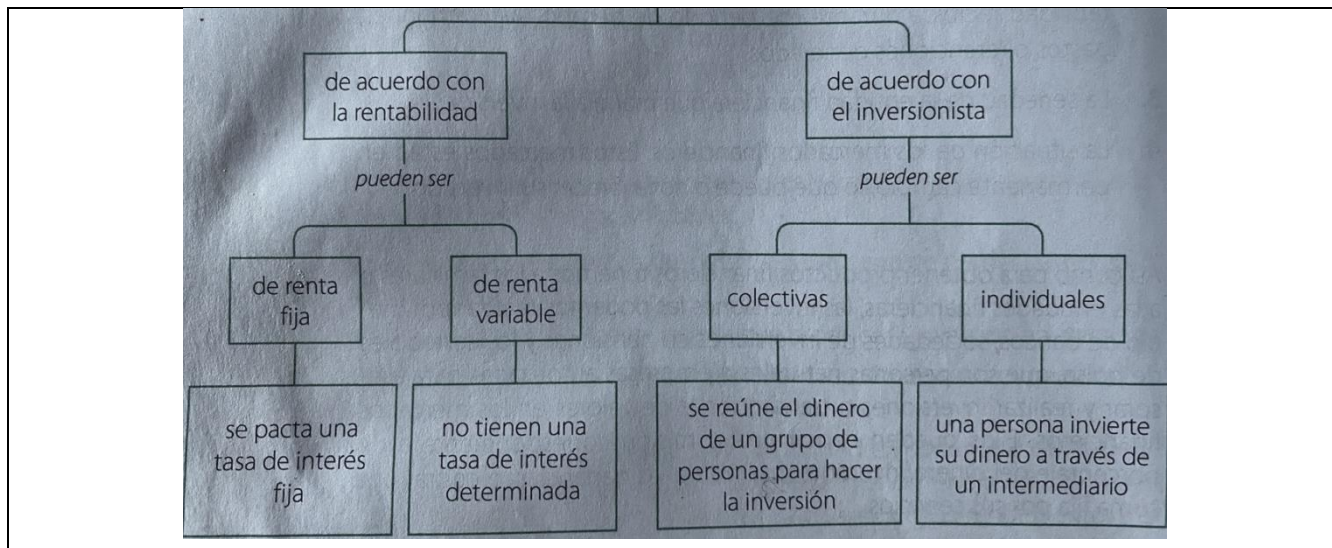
de acuerdo con la rentabilidad

pueden ser

de renta fija

se pacta una tasa de interés fija

de renta variable

no tienen una tasa de interés determinada

de acuerdo con el inversionista

pueden ser

colectivas

se reúne el dinero de un grupo de personas para hacer la inversión

individuales

una persona invierte su dinero a través de un intermediario